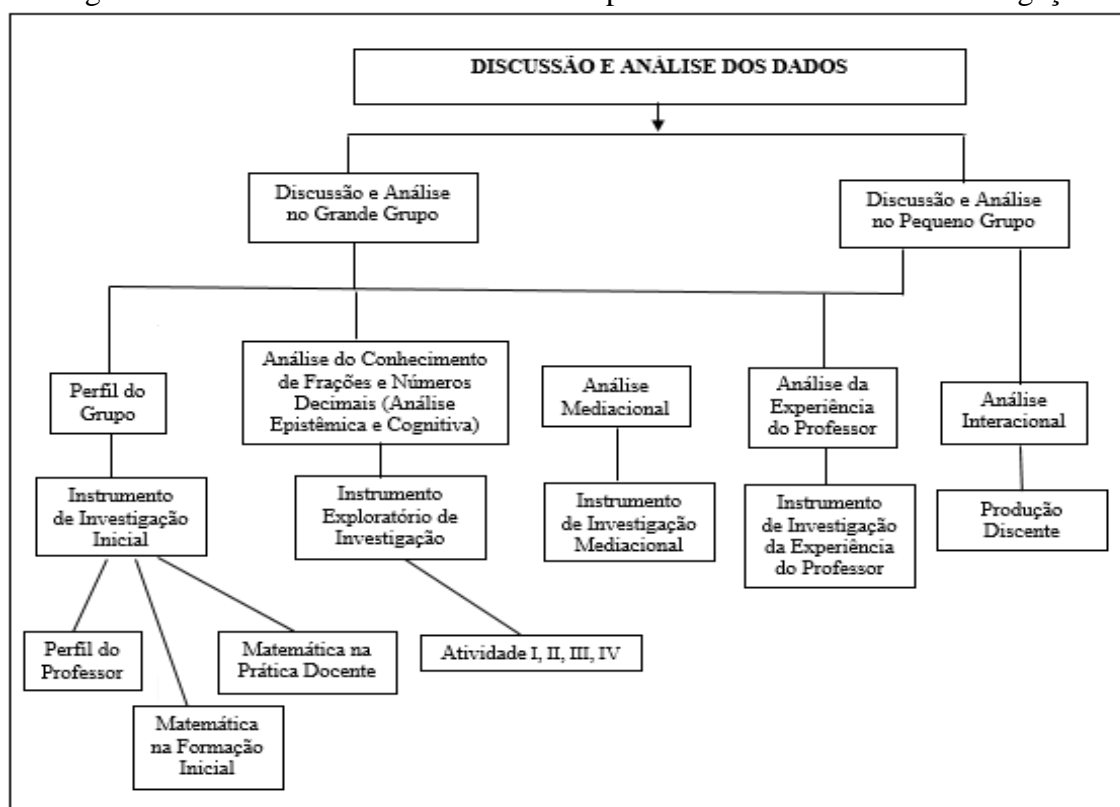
DISCUSSÃO E ANÁLISE DOS DADOS

Discussão e Análise no Grande Grupo

Discussão e Análise no Pequeno Grupo

Perfil do Grupo

Análise do Conhecimento de Frações e Números Decimais (Análise Epistêmica e Cognitiva)

Análise Mediacional

Análise da Experiência do Professor

Análise Interacional

Instrumento de Investigação Inicial

Instrumento Exploratório de Investigação

Instrumento de Investigação Mediacional

Instrumento de Investigação da Experiência do Professor

Produção Discente

Perfil do Professor

Matemática na Prática Docente

Atividade I, II, III, IV

Matemática na Formação Inicial